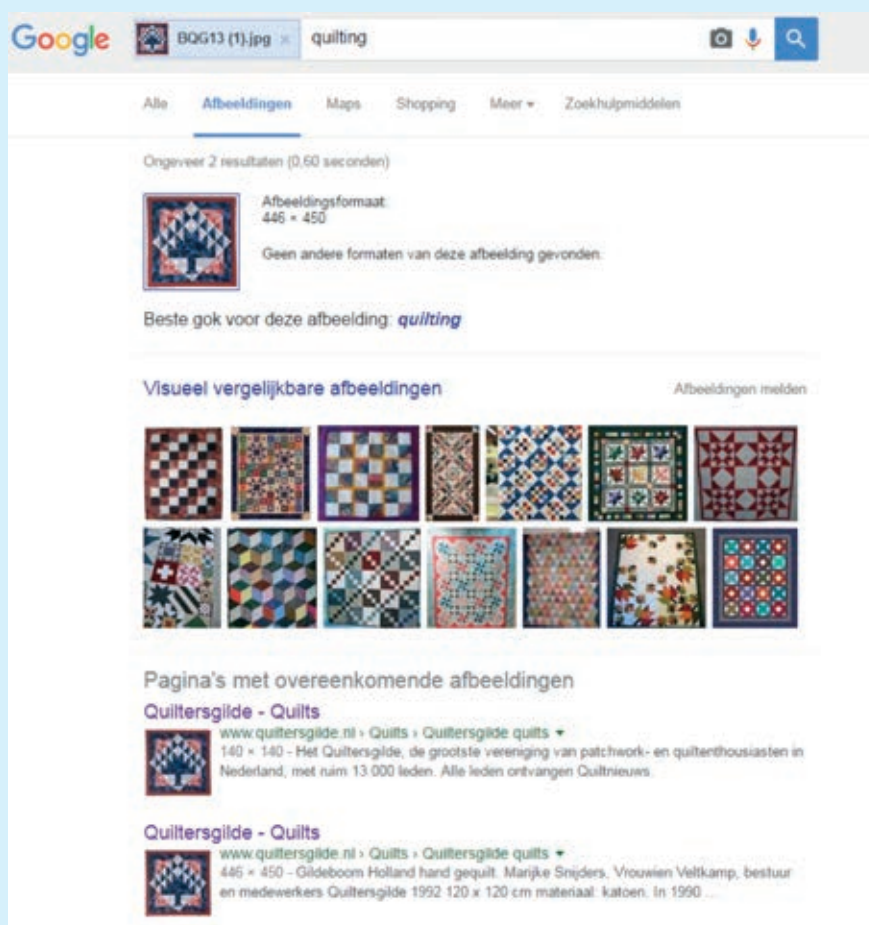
Google BQG13 (1).jpg × quilting

Alle Afbeeldingen Maps Shopping Meer ▾ Zoekhulpmiddelen

Ongeveer 2 resultaten (0,60 seconden)

Afbeeldingsformaat:
446 × 450

Geen andere formaten van deze afbeelding gevonden.

Beste gok voor deze afbeelding: quilting

Visueel vergelijkbare afbeeldingen

Afbeeldingen melden

Pagina's met overeenkomende afbeeldingen

Quiltersgilde - Quilts
www.quiltersgilde.nl › Quilts › Quiltersgilde quilts ▾
140 × 140 - Het Quiltersgilde, de grootste vereniging van patchwork- en quiltenthousiasten in Nederland, met ruim 13.000 leden. Alle leden ontvangen Quiltnieuws.

Quiltersgilde - Quilts
www.quiltersgilde.nl › Quilts › Quiltersgilde quilts ▾
446 × 450 - Gildeboom Holland hand gequilt. Marijke Snijders, Vrouwien Veltkamp, bestuur en medewerkers Quiltersgilde 1992 120 x 120 cm materiaal: katoen. In 1990 ...